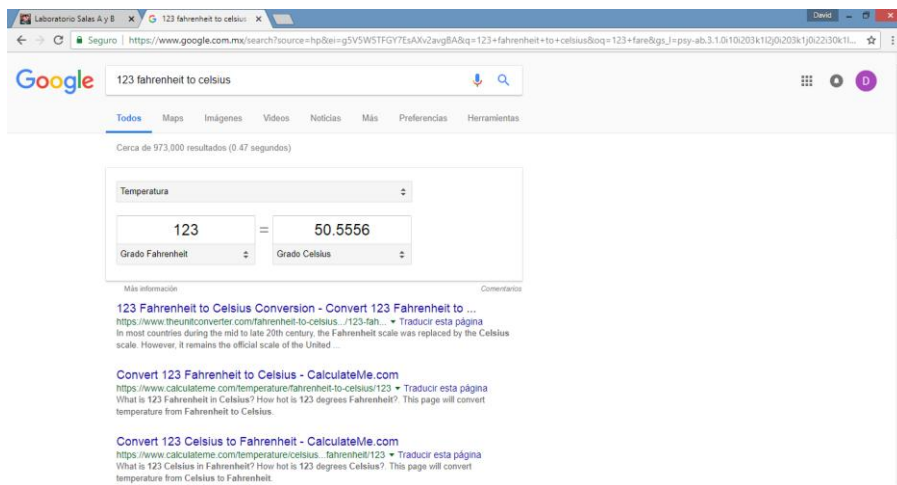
Laboratorio Salas A y B ×
123 fahrenheit to celsius ×
David

Seguro | https://www.google.com.mx/search?source=hp&ei=g5V5W5TFGY7EsAXv2avgBA&q=123+fahrenheit+to+celsius&oq=123+fare&gs_l=psy-ab.3.1.0i10i203k1l2j0i203k1j0i22i30k1l...

Google
123 fahrenheit to celsius

Todos Maps Imágenes Videos Noticias Más Preferencias Herramientas

Cerca de 973,000 resultados (0.47 segundos)

Temperatura

123 = 50.5556
Grado Fahrenheit
Grado Celsius

Más información
Comentarios

123 Fahrenheit to Celsius Conversion - Convert 123 Fahrenheit to ...
https://www.theunitconverter.com/fahrenheit-to-celsius.../123-fah... ▾ Traducir esta página
In most countries during the mid to late 20th century, the Fahrenheit scale was replaced by the Celsius scale. However, it remains the official scale of the United ...

Convert 123 Fahrenheit to Celsius - CalculateMe.com
https://www.calculateme.com/temperature/fahrenheit-to-celsius/123 ▾ Traducir esta página
What is 123 Fahrenheit in Celsius? How hot is 123 degrees Fahrenheit?. This page will convert temperature from Fahrenheit to Celsius.

Convert 123 Celsius to Fahrenheit - CalculateMe.com
https://www.calculateme.com/temperature/celsius...fahrenheit/123 ▾ Traducir esta página
What is 123 Celsius in Fahrenheit? How hot is 123 degrees Celsius?. This page will convert temperature from Celsius to Fahrenheit.